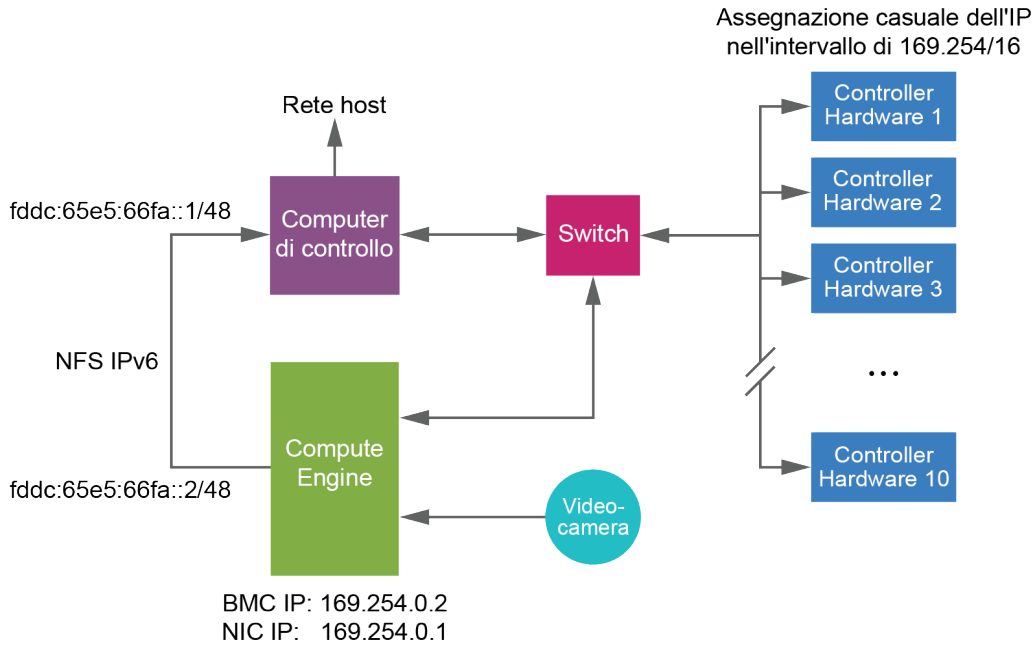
Assegnazione casuale dell'IP nell'intervallo di 169.254/16

Rete host

fddc:65e5:66fa::1/48

Computer di controllo

Switch

Controller Hardware 1

Controller Hardware 2

Controller Hardware 3

...

Controller Hardware 10

NFS IPv6

Compute Engine

fddc:65e5:66fa::2/48

Videocamera

BMC IP: 169.254.0.2
NIC IP: 169.254.0.1